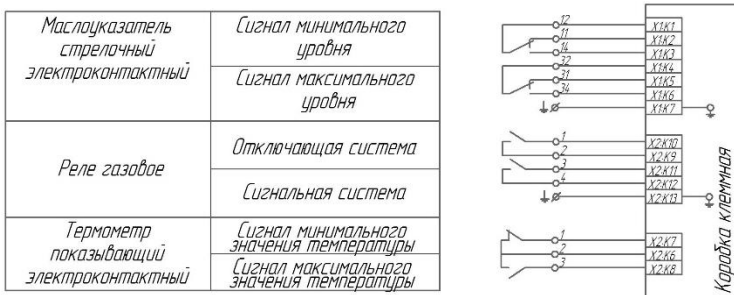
| Маслоуказатель стрелочный электроконтактный | Сигнал минимального уровня |
|---|---|
| | Сигнал максимального уровня |
| Реле газовое | Отключающая система |
| | Сигнальная система |
| Термометр показывающий электроконтактный | Сигнал минимального значения температуры |
| | Сигнал максимального значения температуры |

12
11
14
32
31
34
X1K1
X1K2
X1K3
X1K4
X1K5
X1K6
X1K7

1
2
3
4
X2K10
X2K9
X2K11
X2K12
X2K13

1
2
3
X2K7
X2K6
X2K8

Коробка клеммная